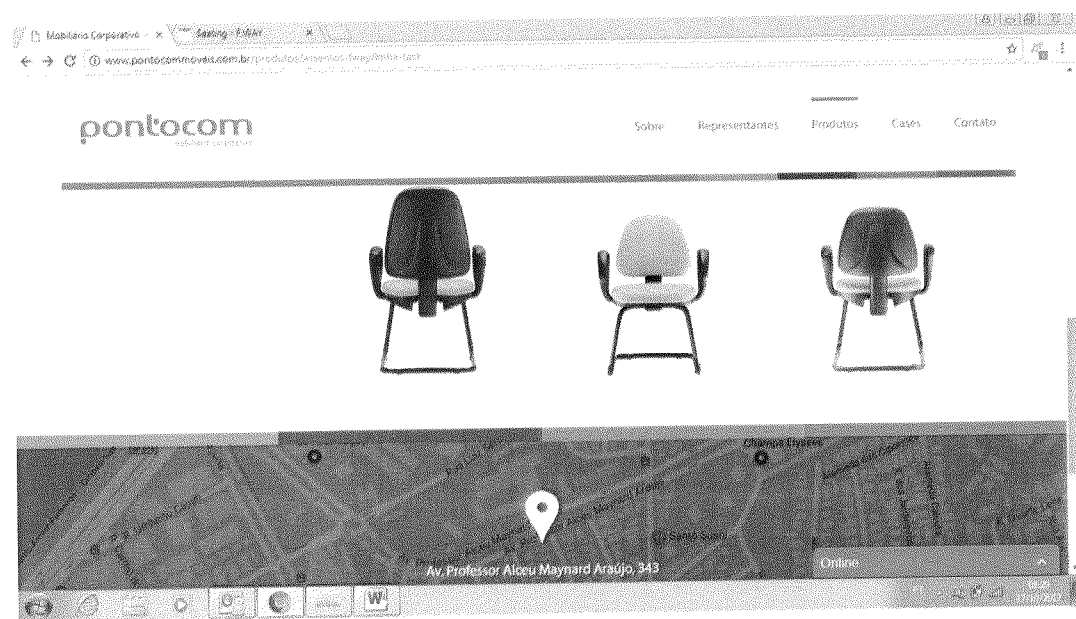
Mobiliario Corporativo ×
Seating - FWAY ×
www.pontocommoveis.com.br/produtos/assentos-fway/linha-task

pontocom
mobiliario corporativo

Sobre
Representantes
Produtos
Cases
Contato

Champs Elysees
Av. Professor Alceu Maynard Araújo, 343
Santo Amaro
Online
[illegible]
17/10/2017